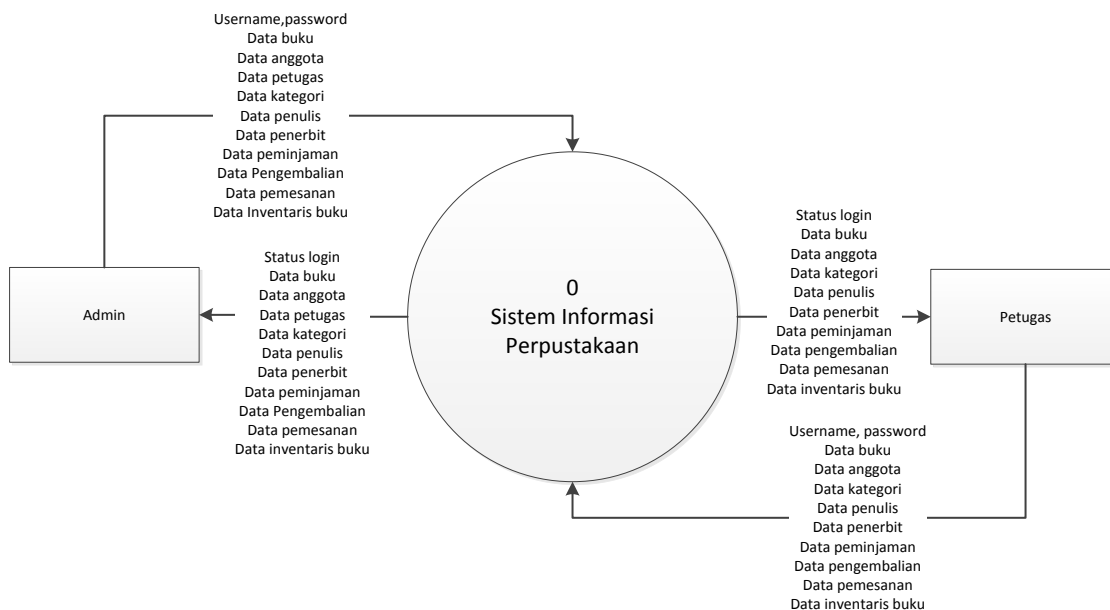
Username,password
Data buku
Data anggota
Data petugas
Data kategori
Data penulis
Data penerbit
Data peminjaman
Data Pengembalian
Data pemesanan
Data Inventaris buku

Status login
Data buku
Data anggota
Data petugas
Data kategori
Data penulis
Data penerbit
Data peminjaman
Data Pengembalian
Data pemesanan
Data inventaris buku

Admin

0
Sistem Informasi
Perpustakaan

Status login
Data buku
Data anggota
Data kategori
Data penulis
Data penerbit
Data peminjaman
Data pengembalian
Data pemesanan
Data inventaris buku

Petugas

Username, password
Data buku
Data anggota
Data kategori
Data penulis
Data penerbit
Data peminjaman
Data pengembalian
Data pemesanan
Data inventaris buku